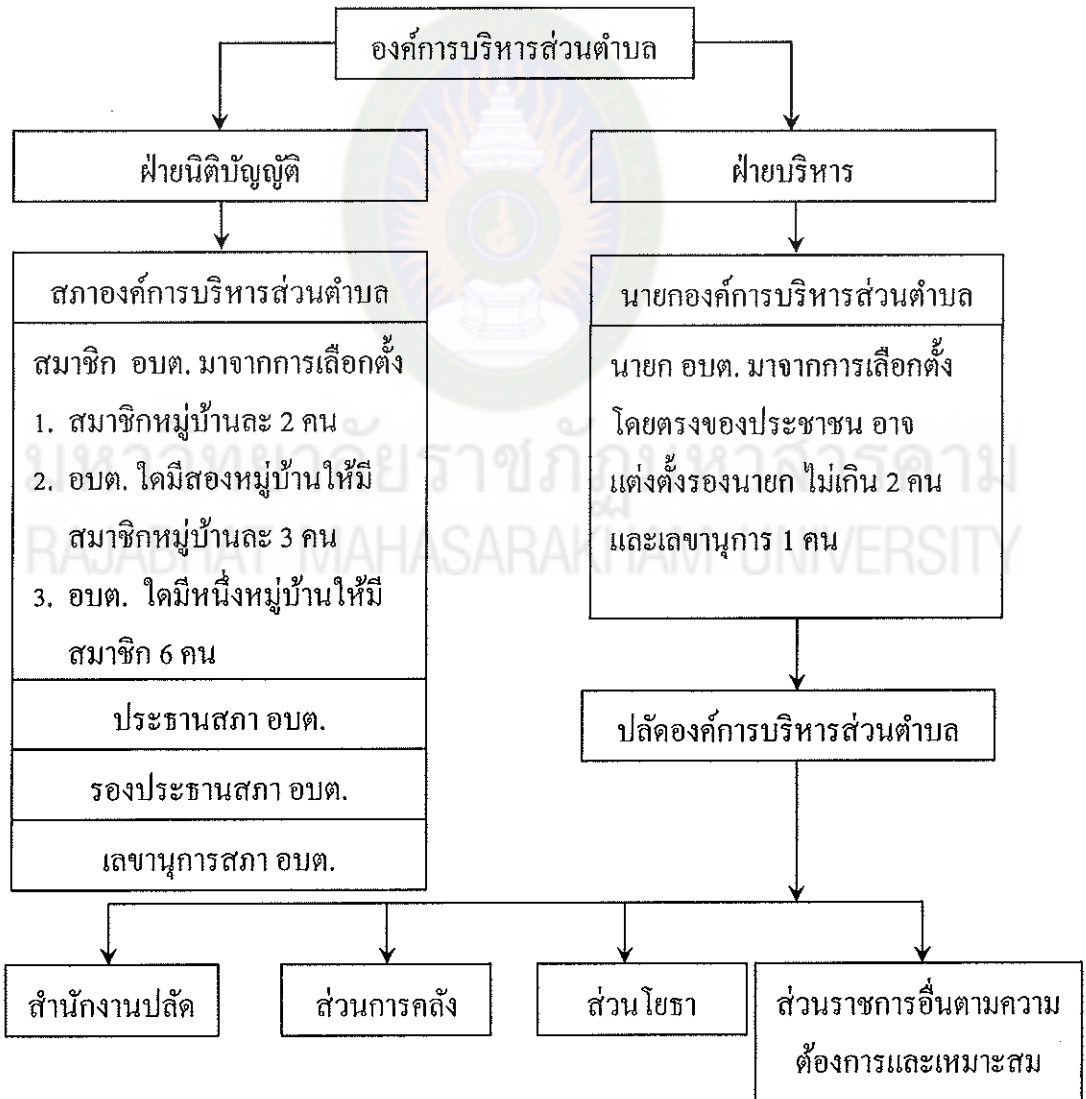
องค์การบริหารส่วนตำบล

ฝ่ายนิติบัญญัติ

ฝ่ายบริหาร

สภาองค์การบริหารส่วนตำบล

สมาชิก อบต. มาจากการเลือกตั้ง
1. สมาชิกหมู่บ้านละ 2 คน
2. อบต. ใดมีสองหมู่บ้านให้มีสมาชิกหมู่บ้านละ 3 คน
3. อบต. ใดมีหนึ่งหมู่บ้านให้มีสมาชิก 6 คน

ประธานสภา อบต.

รองประธานสภา อบต.

เลขานุการสภา อบต.

นายกองค์การบริหารส่วนตำบล

นายก อบต. มาจากการเลือกตั้งโดยตรงของประชาชน อาจแต่งตั้งรองนายก ไม่เกิน 2 คน และเลขานุการ 1 คน

มหาวิทยาลัยราชภัฏมหาสารคาม
RAJABHAT MAHASARAKHAM UNIVERSITY

ปลัดองค์การบริหารส่วนตำบล

สำนักงานปลัด

ส่วนการคลัง

ส่วนโยธา

ส่วนราชการอื่นตามความต้องการและเหมาะสม